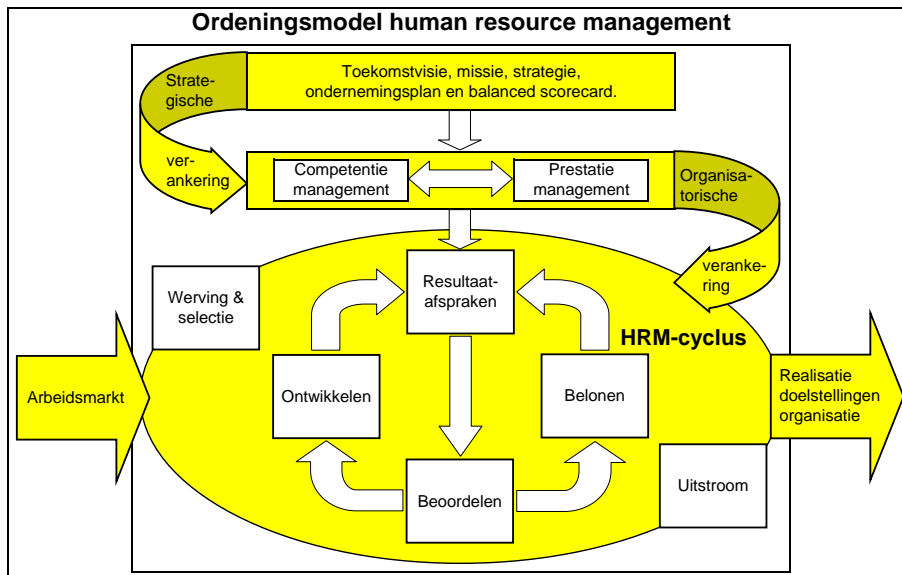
Ordeningsmodel human resource management

Strategische verankering

Toekomstvisie, missie, strategie, ondernemingsplan en balanced scorecard.

Competentie management

Prestatie management

Organisatorische verankering

Werving & selectie

Resultaatafspraken

HRM-cyclus

Arbeidsmarkt

Ontwikkelen

Belonen

Realisatie doelstellingen organisatie

Beoordelen

Uitstroom